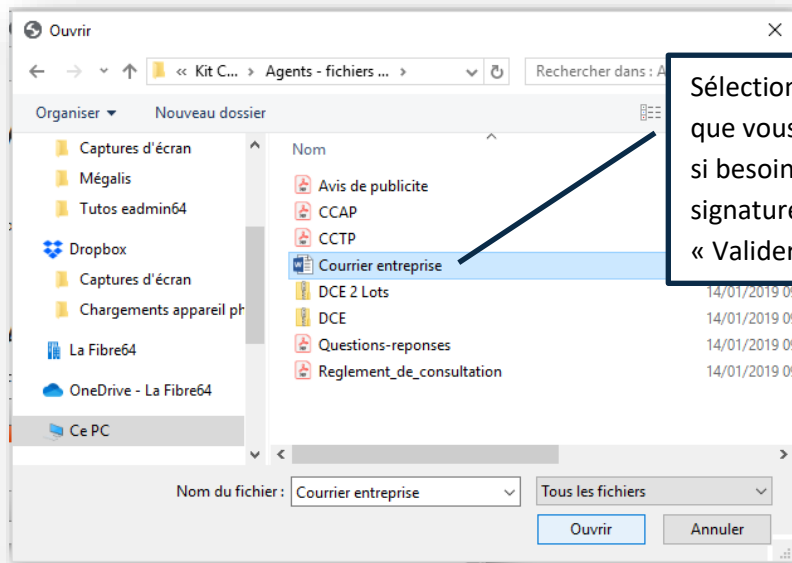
Ouvrir

« Kit C... › Agents - fichiers ... ›

Rechercher dans : A

Organiser ▾ Nouveau dossier

Captures d'écran
Mégalis
Tutos eadmin64
Dropbox
Captures d'écran
Chargements appareil ph
La Fibre64
OneDrive - La Fibre64
Ce PC

Nom
Avis de publicite
CCAP
CCTP
Courrier entreprise
DCE 2 Lots
DCE
Questions-reponses
Reglement_de_consultation

14/01/2019 0
14/01/2019 0
14/01/2019 0
14/01/2019 0

Sélection
que vous
si besoin
signature
« Valider

Nom du fichier : Courrier entreprise
Tous les fichiers
Ouvrir
Annuler